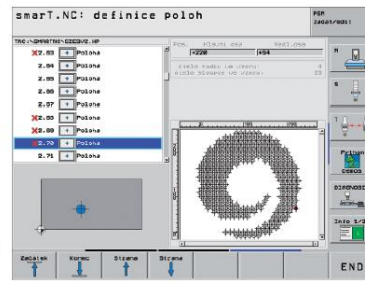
smarT.NC: definice poloh

PGM

TNC:\SMARTNC\123DRZ.HP

X2.83 + Poloha
2.84 + Poloha
2.85 + Poloha
2.86 + Poloha
2.87 + Poloha
X2.88 + Poloha
X2.89 + Poloha
X2.70 + Poloha
2.71 + Poloha

Pos. Hlavní osa Vedl.osa
+2200 +54

Číslo řádku (vybráno): 4
Počet bloků (ve výběru): 23

Pohled
Otočit

DIAGNOSE

Info 1/3

Začátek
Konec
Strana
Strana

END